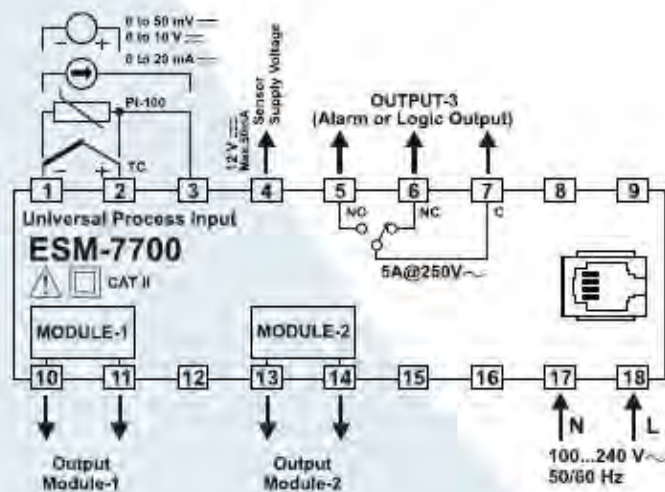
0 to 50 mV
0 to 10 V
0 to 20 mA
PT-100
TC
12 V Max 20mA
Sensor Supply Voltage
OUTPUT-3
(Alarm or Logic Output)
1
2
3
4
5
6
7
8
9
Universal Process Input
NO
NC
C
ESM-7700
CAT II
5A@250V~
MODULE-1
MODULE-2
10
11
12
13
14
15
16
17
18
N
L
Output Module-1
Output Module-2
100...240 V~
50/60 Hz